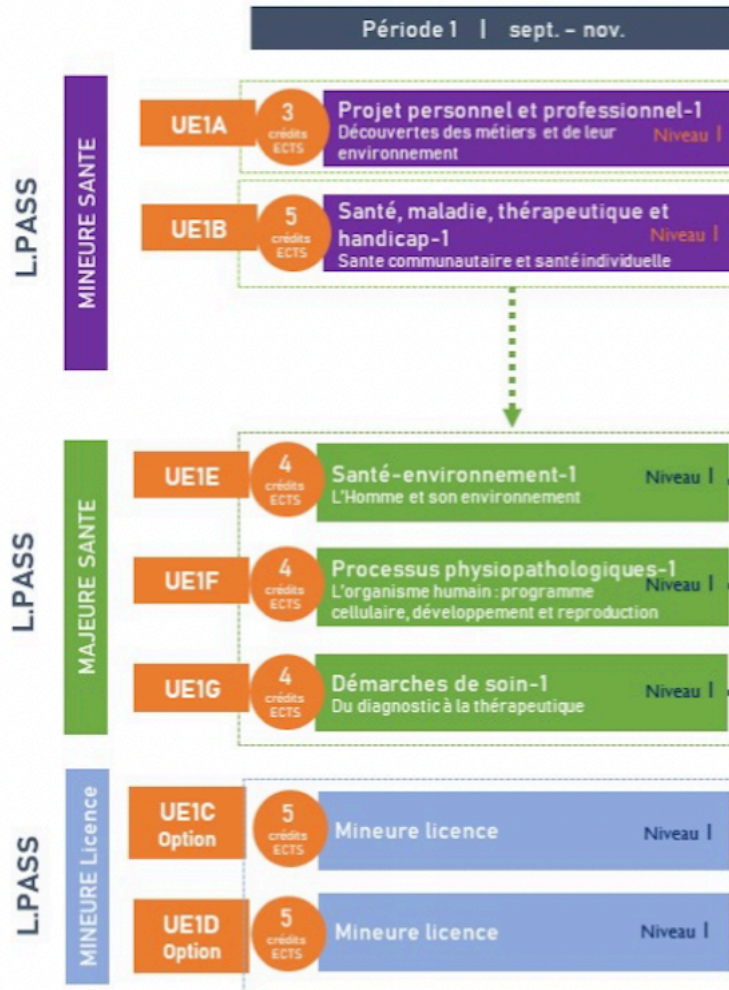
Période 1 | sept. – nov.

L.PASS

MINEURE SANTE

UE1A
3 crédits ECTS
Projet personnel et professionnel-1
Découvertes des métiers et de leur environnement
Niveau I

UE1B
5 crédits ECTS
Santé, maladie, thérapeutique et handicap-1
Sante communautaire et santé individuelle
Niveau I

L.PASS

MAJEURE SANTE

UE1E
4 crédits ECTS
Santé-environnement-1
L'Homme et son environnement
Niveau I

UE1F
4 crédits ECTS
Processus physiopathologiques-1
L'organisme humain : programme cellulaire, développement et reproduction
Niveau I

UE1G
4 crédits ECTS
Démarches de soin-1
Du diagnostic à la thérapeutique
Niveau I

L.PASS

MINEURE Licence

UE1C Option
5 crédits ECTS
Mineure licence
Niveau I

UE1D Option
5 crédits ECTS
Mineure licence
Niveau I